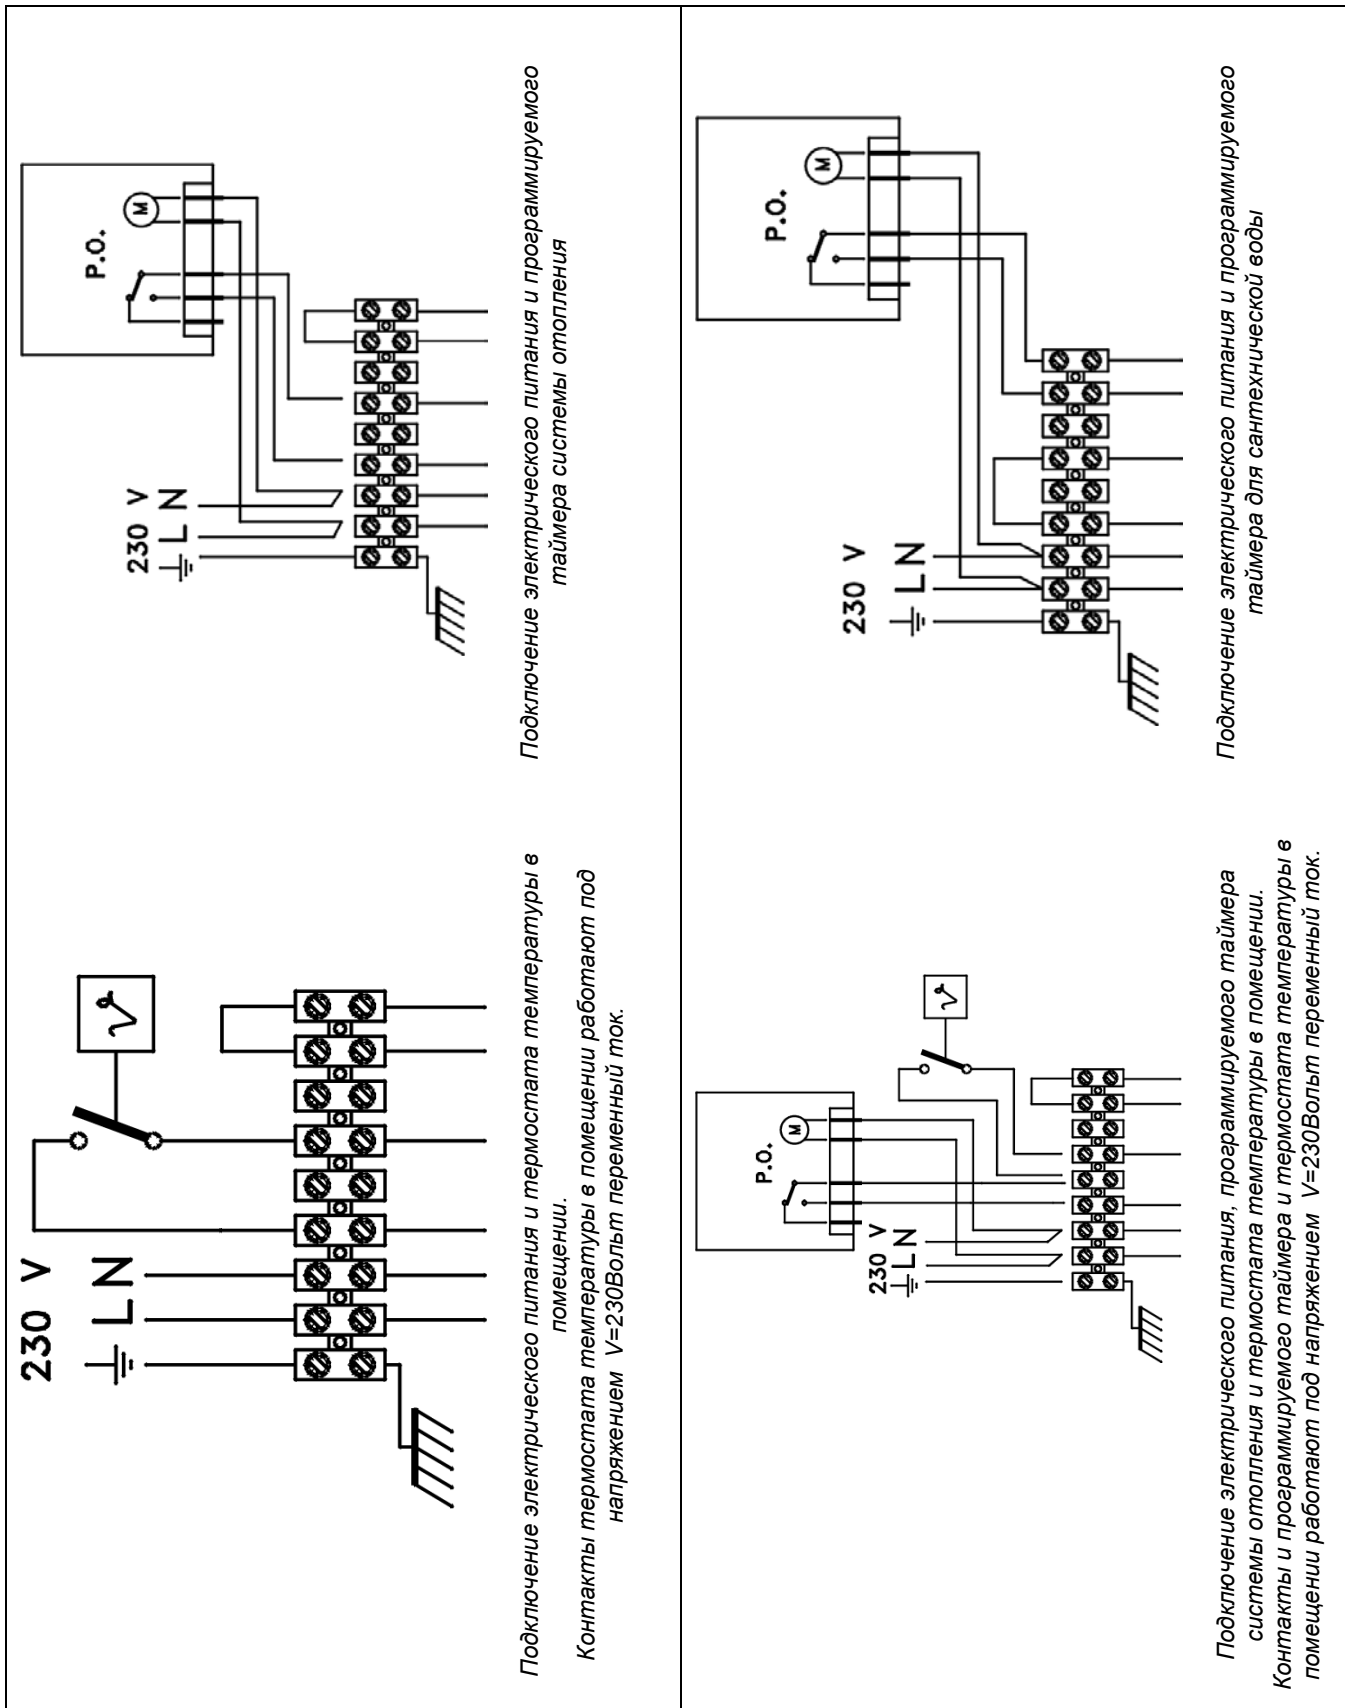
230 V
L N

Подключение электрического питания и термостата температуры в помещении.
Контакты термостата температуры в помещении работают под напряжением V=230Вольт переменный ток.

P.O.
M
230 V
L N

Подключение электрического питания и программируемого таймера системы отопления

P.O.
M
230 V
L N

Подключение электрического питания, программируемого таймера системы отопления и термостата температуры в помещении.
Контакты и программируемого таймера и термостата температуры в помещении работают под напряжением V=230Вольт переменный ток.

P.O.
M
230 V
L N

Подключение электрического питания и программируемого таймера для сантехнической воды